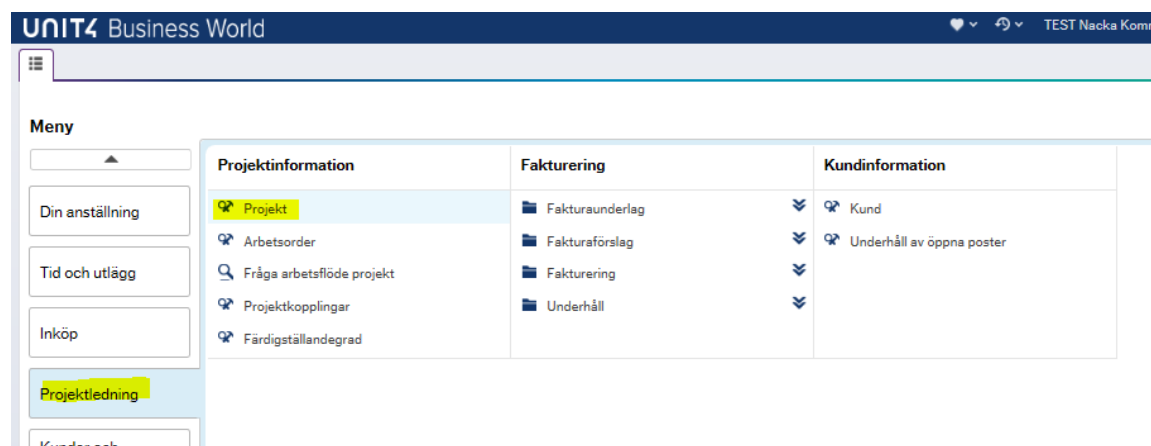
UNIT4 Business World

TEST Nacka Komm

Meny

Din anställning

Tid och utlägg

Inköp

Projektledning

Kunder och

Projektinformation

Projekt

Arbetsorder

Fråga arbetsflöde projekt

Projektkopplingar

Färdigställandegrad

Fakturering

Fakturaunderlag

Fakturaförslag

Fakturering

Underhåll

Kundinformation

Kund

Underhåll av öppna poster